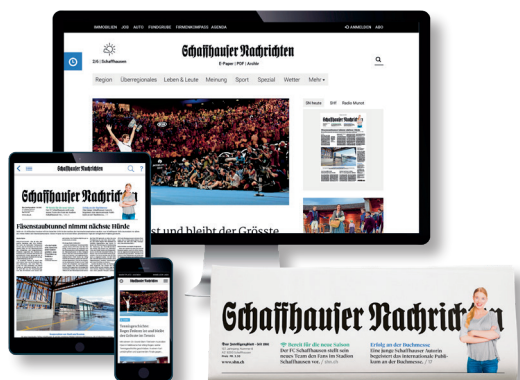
IMMOBILIEN JOB AUTO FUNDGRUBE FIRMENKOMPASS AGENDA

ANMELDEN ABO

2/6 | Schaffhausen

Schaffhauser Nachrichten

E-Paper | PDF | Archiv

Region Überregionales Leben & Leute Meinung Sport Spezial Wetter Mehr

SN heute Stiff Radio Munot

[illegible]st und bleibt der Grösste

Schaffhauser Nachrichten

Schaffhauser Nachrichten

Fäsenstaubtunnel nimmt nächste Hürde

Schaffhauser Nachrichten

Schaffhauser Nachrichten

Bereit für die neue Saison

Der FC Schaffhausen stellt sein neues Team den Fans im Stadion Schaffhausen vor.

Erfolg an der Buchmesse

Eine junge Schaffhauser Autorin begeistert das internationale Publikum an der Buchmesse.

www.shn.ch